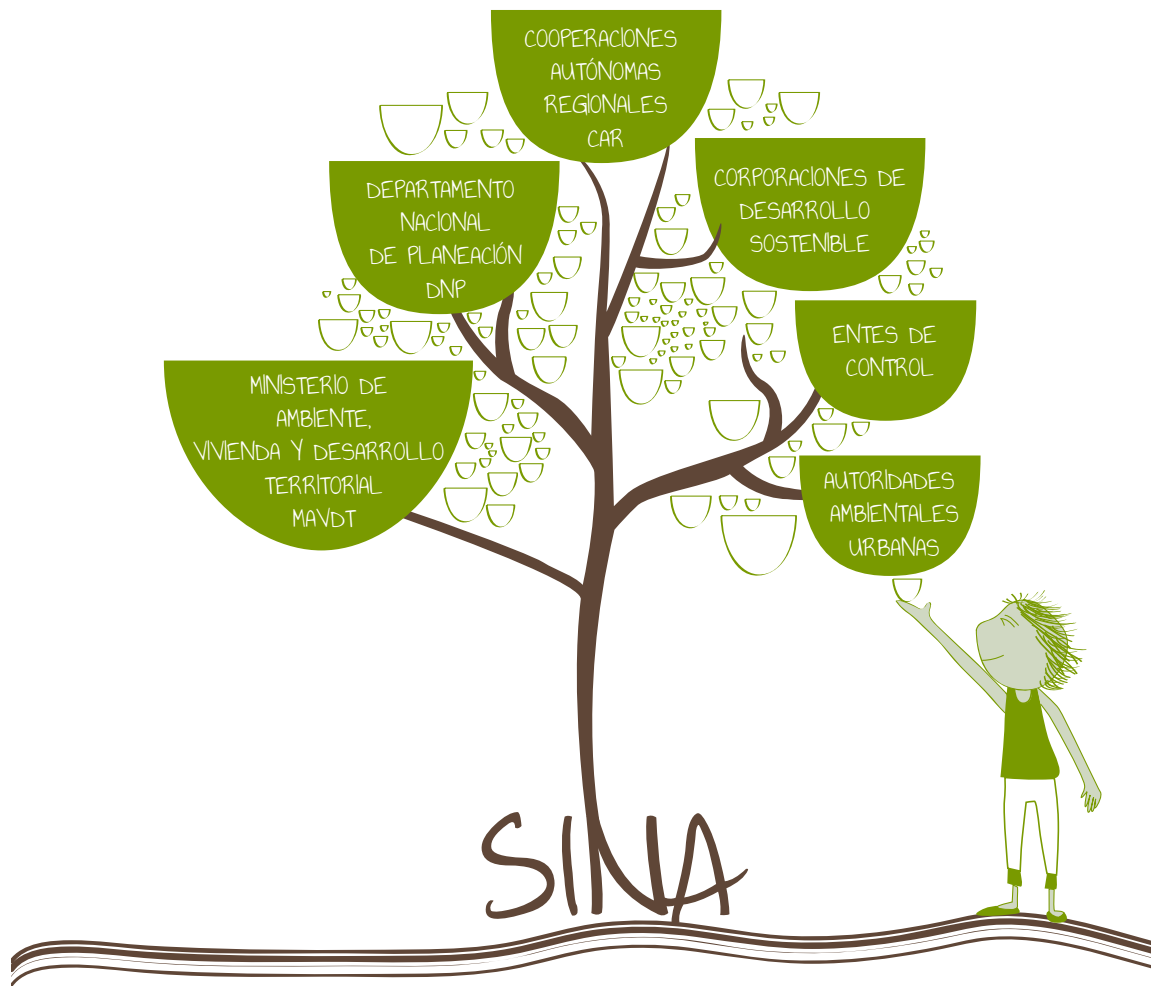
COOPERACIONES AUTÓNOMAS REGIONALES CAR

DEPARTAMENTO NACIONAL DE PLANEACIÓN DNP

CORPORACIONES DE DESARROLLO SOSTENIBLE

ENTES DE CONTROL

MINISTERIO DE AMBIENTE, VIVIENDA Y DESARROLLO TERRITORIAL MAVDT

AUTORIDADES AMBIENTALES URBANAS

SINA